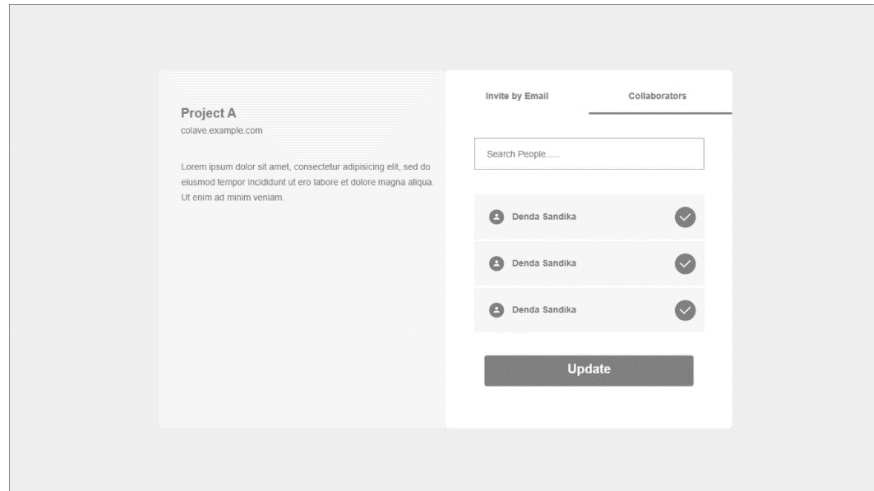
Project A
colave.example.com

Lorem ipsum dolor sit amet, consectetur adipisicing elit, sed do eiusmod tempor incididunt ut ero labore et dolore magna aliqua. Ut enim ad minim veniam.

Invite by Email

Collaborators

Search People......

Denda Sandika

Denda Sandika

Denda Sandika

Update